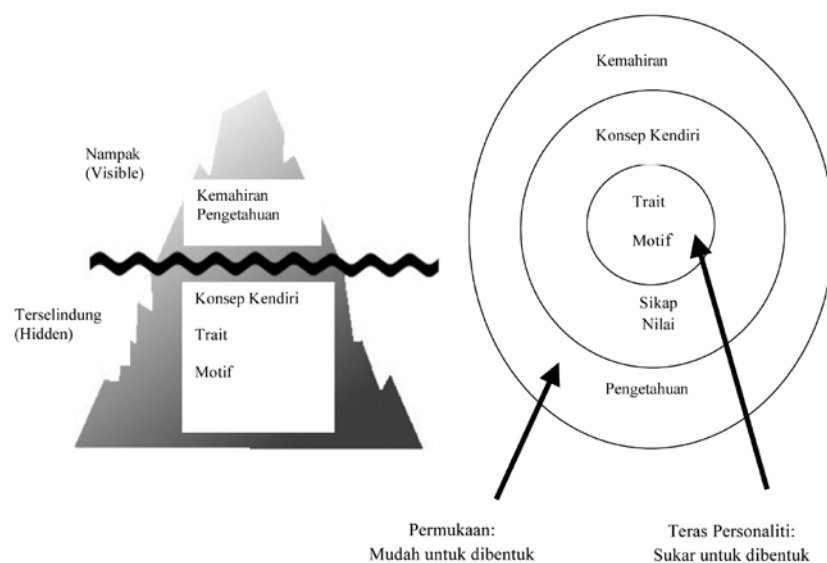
Nampak
(Visible)

Kemahiran
Pengetahuan

Terselindung
(Hidden)

Konsep Kendiri
Trait
Motif

Kemahiran

Konsep Kendiri

Trait
Motif

Sikap
Nilai

Pengetahuan

Permukaan:
Mudah untuk dibentuk

Teras Personaliti:
Sukar untuk dibentuk